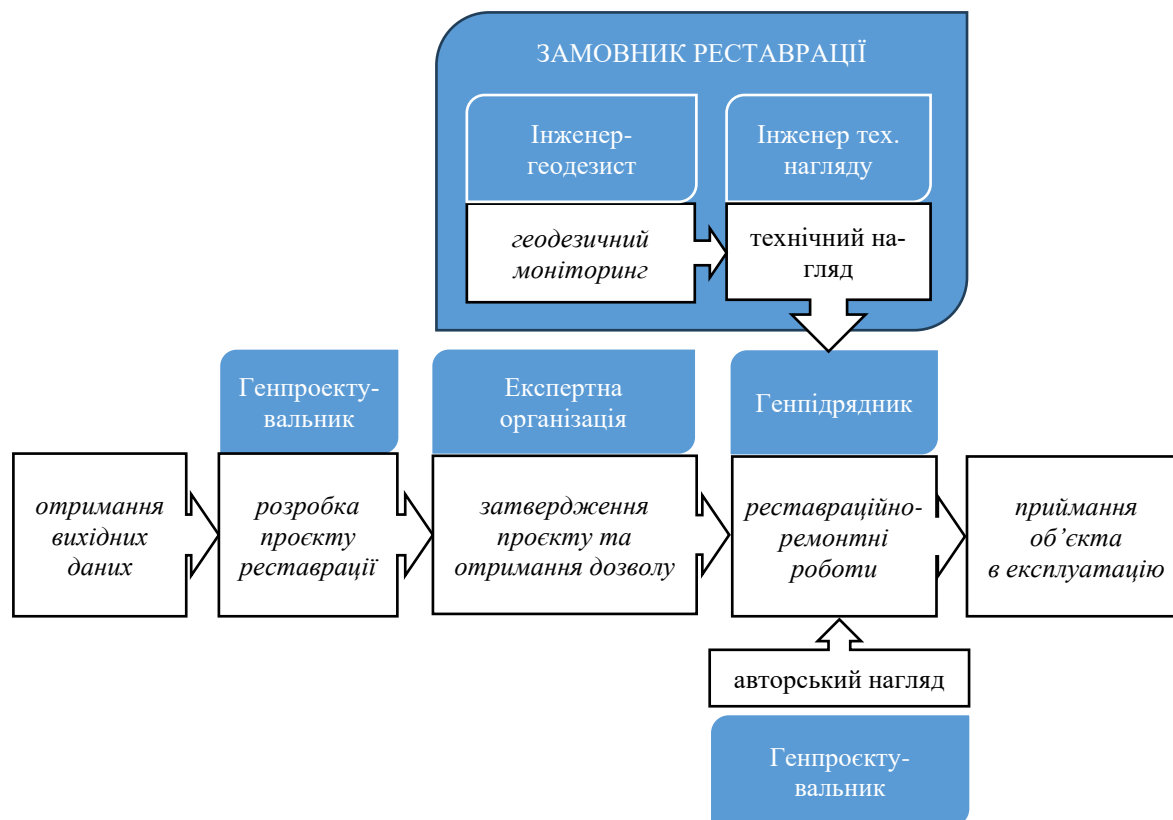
ЗАМОВНИК РЕСТАВРАЦІЇ

Інженер-геодезист

Інженер тех. нагляду

геодезичний моніторинг

технічний нагляд

Генпроєктувальник

Експертна організація

Генпідрядник

отримання вихідних даних

розробка проєкту реставрації

затвердження проєкту та отримання дозволу

реставраційно-ремонтні роботи

приймання об'єкта в експлуатацію

авторський нагляд

Генпроєктувальник